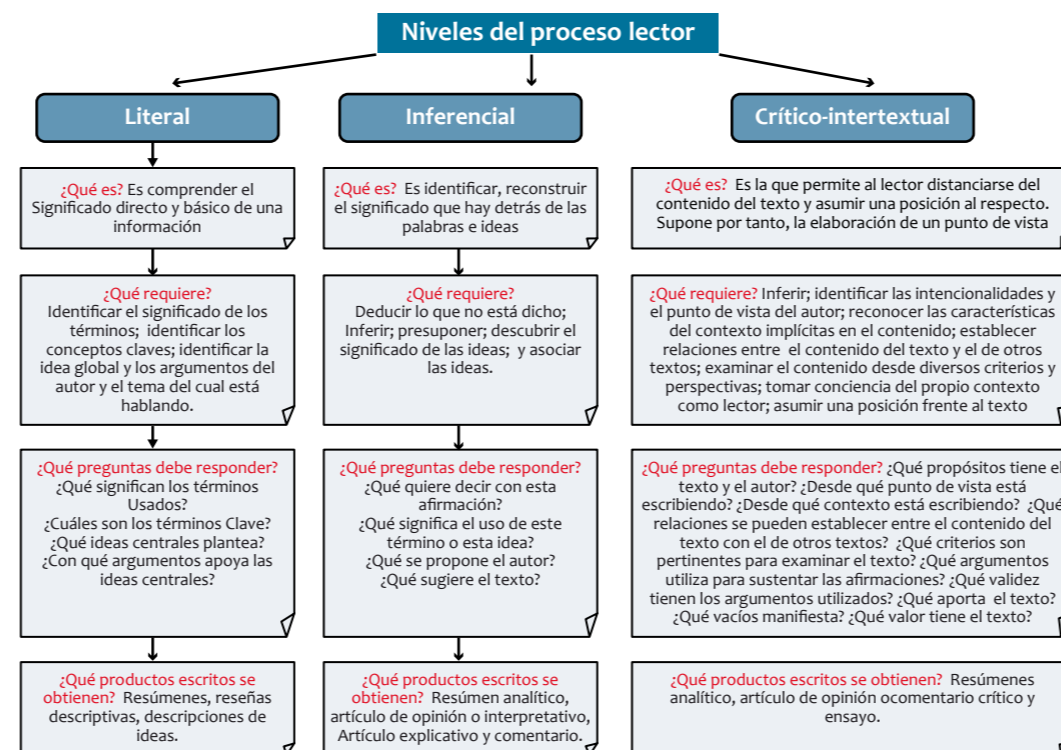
Niveles del proceso lector

Literal

¿Qué es? Es comprender el Significado directo y básico de una información

¿Qué requiere? Identificar el significado de los términos; identificar los conceptos claves; identificar la idea global y los argumentos del autor y el tema del cual está hablando.

¿Qué preguntas debe responder? ¿Qué significan los términos Usados? ¿Cuáles son los términos Clave? ¿Qué ideas centrales plantea? ¿Con qué argumentos apoya las ideas centrales?

¿Qué productos escritos se obtienen? Resúmenes, reseñas descriptivas, descripciones de ideas.

Inferencial

¿Qué es? Es identificar, reconstruir el significado que hay detrás de las palabras e ideas

¿Qué requiere? Deducir lo que no está dicho; Inferir; presuponer; descubrir el significado de las ideas; y asociar las ideas.

¿Qué preguntas debe responder? ¿Qué quiere decir con esta afirmación? ¿Qué significa el uso de este término o esta idea? ¿Qué se propone el autor? ¿Qué sugiere el texto?

¿Qué productos escritos se obtienen? Resúmen analítico, artículo de opinión o interpretativo, Artículo explicativo y comentario.

Crítico-intertextual

¿Qué es? Es la que permite al lector distanciarse del contenido del texto y asumir una posición al respecto. Supone por tanto, la elaboración de un punto de vista

¿Qué requiere? Inferir; identificar las intencionalidades y el punto de vista del autor; reconocer las características del contexto implícitas en el contenido; establecer relaciones entre el contenido del texto y el de otros textos; examinar el contenido desde diversos criterios y perspectivas; tomar conciencia del propio contexto como lector; asumir una posición frente al texto

¿Qué preguntas debe responder? ¿Qué propósitos tiene el texto y el autor? ¿Desde qué punto de vista está escribiendo? ¿Desde qué contexto está escribiendo? ¿Qué relaciones se pueden establecer entre el contenido del texto con el de otros textos? ¿Qué criterios son pertinentes para examinar el texto? ¿Qué argumentos utiliza para sustentar las afirmaciones? ¿Qué validez tienen los argumentos utilizados? ¿Qué aporta el texto? ¿Qué vacíos manifiesta? ¿Qué valor tiene el texto?

¿Qué productos escritos se obtienen? Resúmenes analítico, artículo de opinión ocomentario crítico y ensayo.